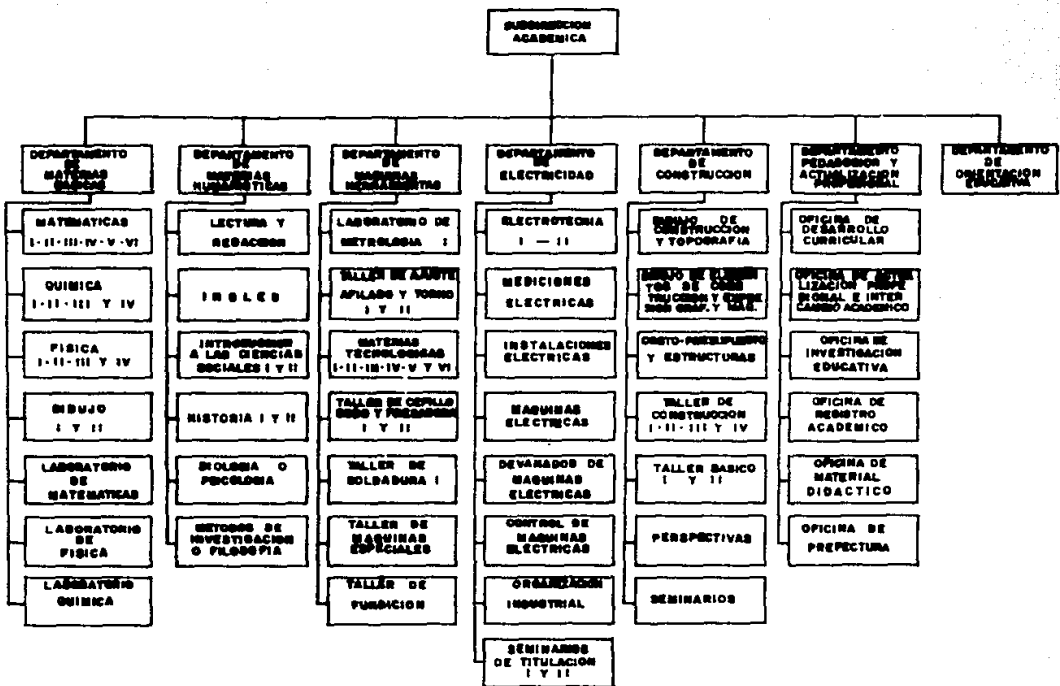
SUBDIRECCION ACADEMICA

DEPARTAMENTO DE MATERIAS BASICAS

MATEMATICAS I · II · III · IV · V · VI

QUIMICA I · II · III Y IV

FISICA I · II · III Y IV

DIBUJO I Y II

LABORATORIO DE MATEMATICAS

LABORATORIO DE FISICA

LABORATORIO QUIMICA

DEPARTAMENTO DE MATERIAS HUMANISTICAS

LECTURA Y REDACCION

INGLES

INTRODUCCION A LAS CIENCIAS SOCIALES I Y II

HISTORIA I Y II

BIOLOGIA O PSICOLOGIA

METODOS DE INVESTIGACION O FILOSOFIA

DEPARTAMENTO DE MAQUINAS HERRAMIENTAS

LABORATORIO DE METROLOGIA I

TALLER DE AJUSTE AFILADO Y TORNO I Y II

MATERIAS TECNOLOGICAS I · II · III · IV · V Y VI

TALLER DE CEPILLADO Y FRESADORA I Y II

TALLER DE SOLDADURA I

TALLER DE MAQUINAS ESPECIALES

TALLER DE FUNDICION

DEPARTAMENTO DE ELECTRICIDAD

ELECTROTECNIA I — II

MEDICIONES ELECTRICAS

INSTALACIONES ELECTRICAS

MAQUINAS ELECTRICAS

DEVANADOS DE MAQUINAS ELECTRICAS

CONTROL DE MAQUINAS ELECTRICAS

ORGANIZACION INDUSTRIAL

SEMINARIOS DE TITULACION I Y II

DEPARTAMENTO DE CONSTRUCCION

DIBUJO DE CONSTRUCCION Y TOPOGRAFIA

DISEÑO DE ELEMENTOS DE CONSTRUCCION Y EXPRESION GRAF. Y MAQ.

COSTO-PRESUPUESTO Y ESTRUCTURAS

TALLER DE CONSTRUCCION I · II · III Y IV

TALLER BASICO I Y II

PERSPECTIVAS

SEMINARIOS

DEPARTAMENTO PEDAGOGICO Y ACTUALIZACION PROFESIONAL

OFICINA DE DESARROLLO CURRICULAR

OFICINA DE ACTUALIZACION PROFESIONAL E INTERCAMBIO ACADEMICO

OFICINA DE INVESTIGACION EDUCATIVA

OFICINA DE REGISTRO ACADEMICO

OFICINA DE MATERIAL DIDACTICO

OFICINA DE PREFECTURA

DEPARTAMENTO DE ORIENTACION EDUCATIVA